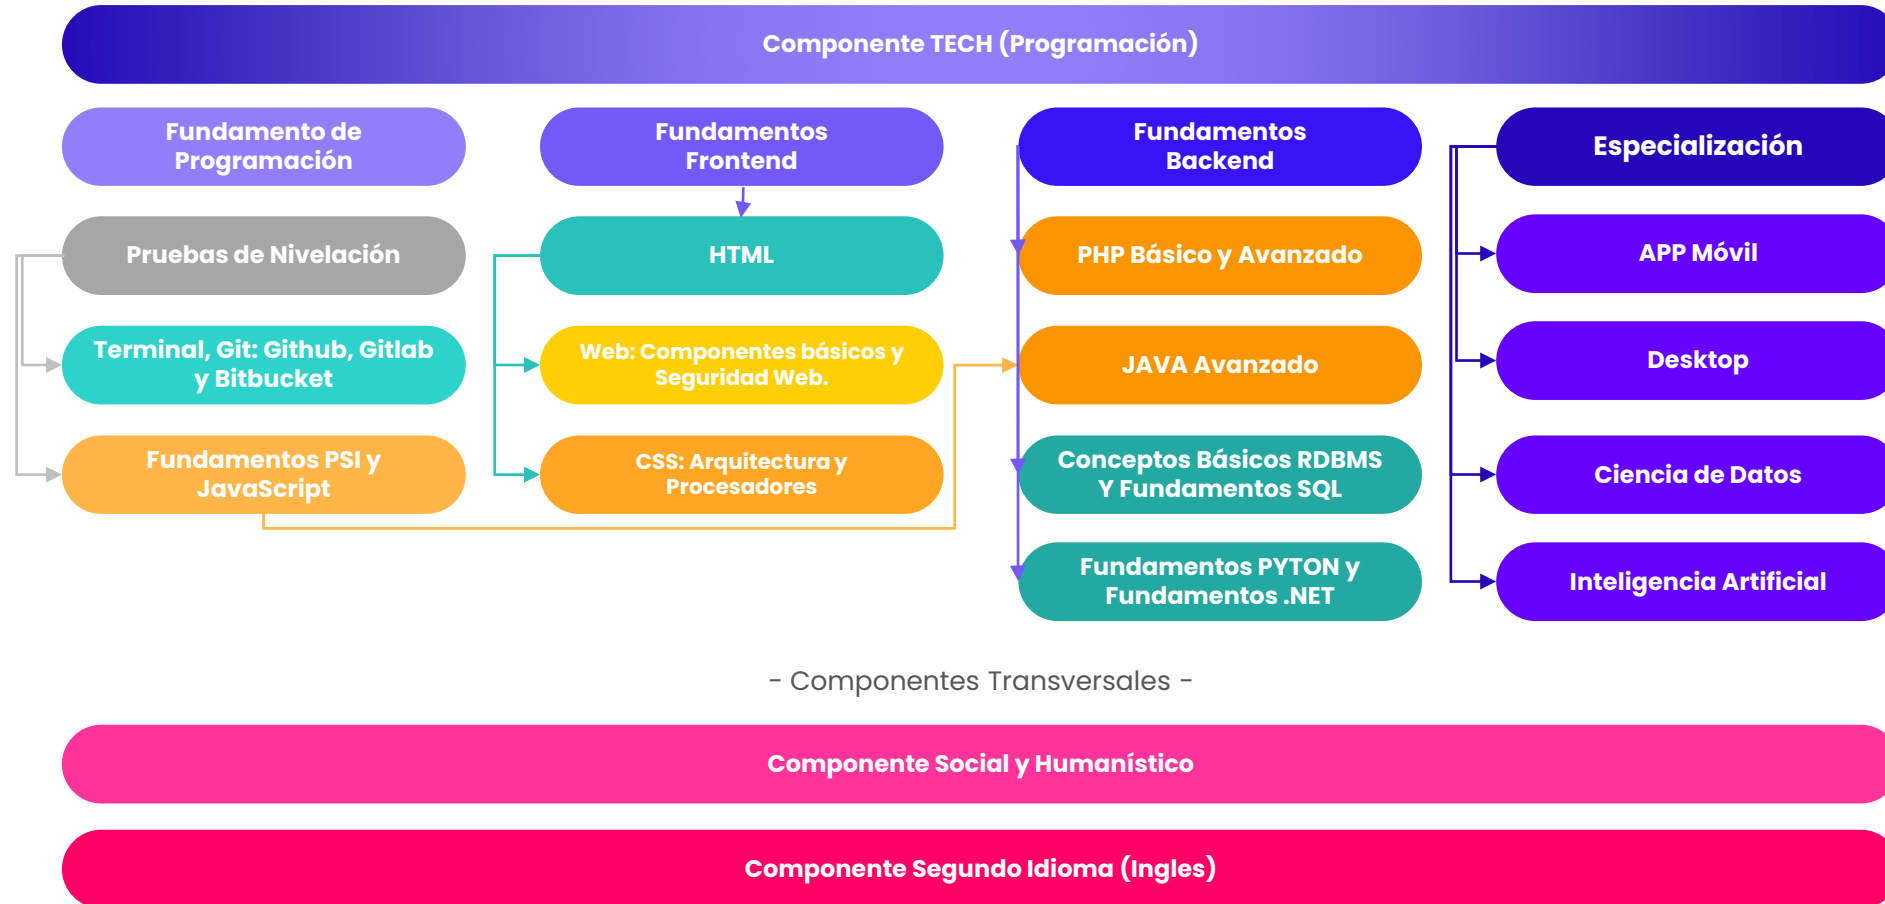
Componente TECH (Programación)

Fundamento de Programación

Pruebas de Nivelación

Terminal, Git: Github, Gitlab y Bitbucket

Fundamentos PSI y JavaScript

Fundamentos Frontend

HTML

Web: Componentes básicos y Seguridad Web.

CSS: Arquitectura y Procesadores

Fundamentos Backend

PHP Básico y Avanzado

JAVA Avanzado

Conceptos Básicos RDBMS Y Fundamentos SQL

Fundamentos PYTON y Fundamentos .NET

Especialización

APP Móvil

Desktop

Ciencia de Datos

Inteligencia Artificial

- Componentes Transversales -

Componente Social y Humanístico

Componente Segundo Idioma (Ingles)